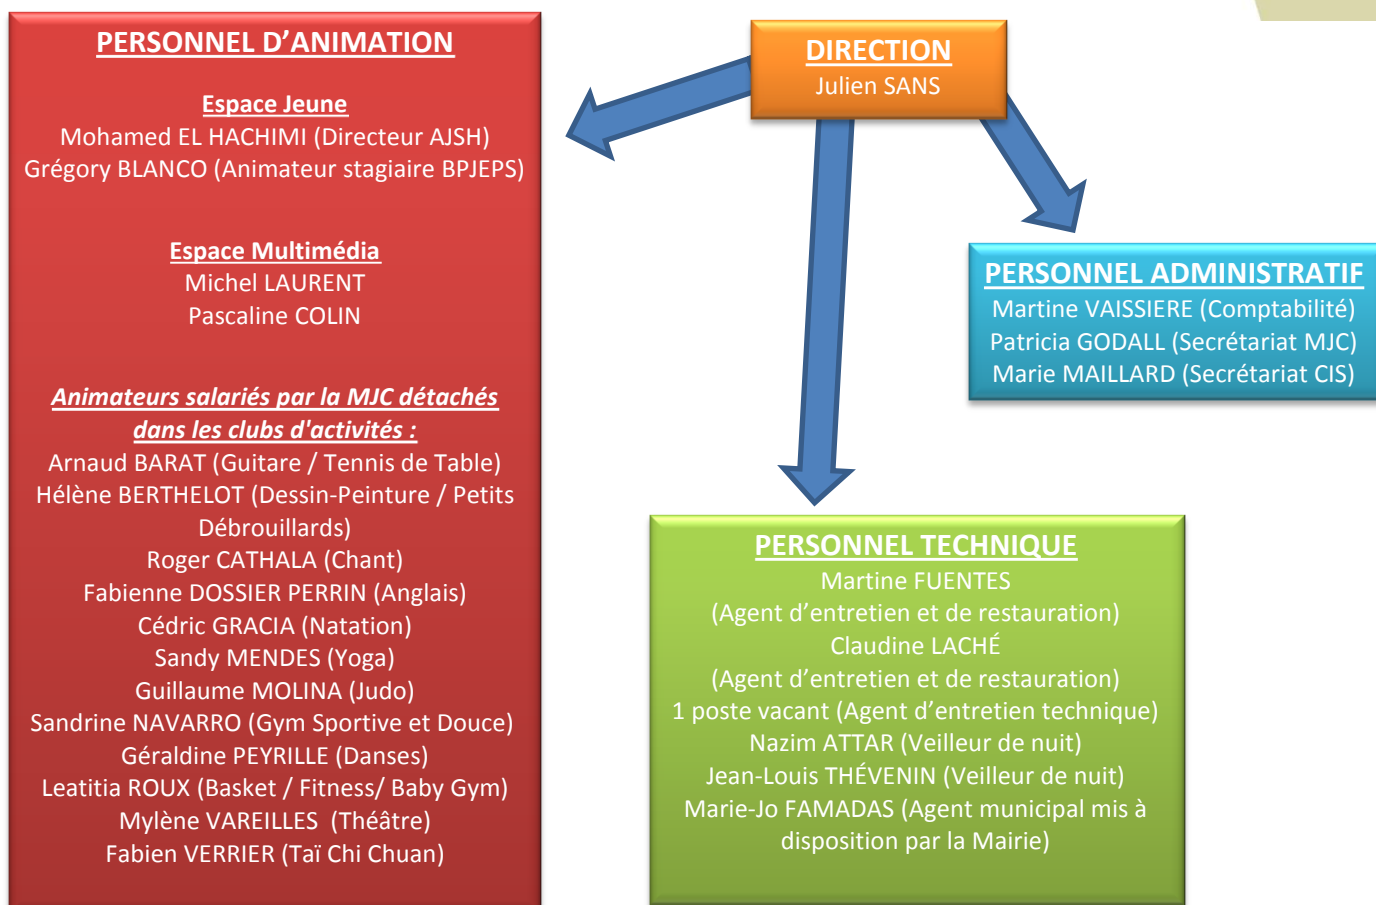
PERSONNEL D'ANIMATION

Espace Jeune
Mohamed EL HACHIMI (Directeur AJSH)
Grégory BLANCO (Animateur stagiaire BPJEPS)

Espace Multimédia
Michel LAURENT
Pascaline COLIN

Animateurs salariés par la MJC détachés dans les clubs d'activités :
Arnaud BARAT (Guitare / Tennis de Table)
Hélène BERTHELOT (Dessin-Peinture / Petits Débrouillards)
Roger CATHALA (Chant)
Fabienne DOSSIER PERRIN (Anglais)
Cédric GRACIA (Natation)
Sandy MENDES (Yoga)
Guillaume MOLINA (Judo)
Sandrine NAVARRO (Gym Sportive et Douce)
Géraldine PEYRILLE (Danses)
Leatitia ROUX (Basket / Fitness/ Baby Gym)
Mylène VAREILLES (Théâtre)
Fabien VERRIER (Taï Chi Chuan)

DIRECTION
Julien SANS

PERSONNEL ADMINISTRATIF
Martine VAISSIERE (Comptabilité)
Patricia GODALL (Secrétariat MJC)
Marie MAILLARD (Secrétariat CIS)

PERSONNEL TECHNIQUE
Martine FUENTES
(Agent d'entretien et de restauration)
Claudine LACHÉ
(Agent d'entretien et de restauration)
1 poste vacant (Agent d'entretien technique)
Nazim ATTAR (Veilleur de nuit)
Jean-Louis THÉVENIN (Veilleur de nuit)
Marie-Jo FAMADAS (Agent municipal mis à disposition par la Mairie)